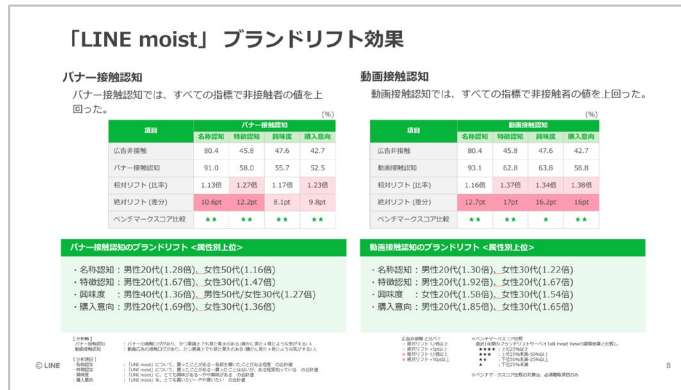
「LINE moist」ブランドリフト効果

バナー接触認知

バナー接触認知では、すべての指標で非接触者の値を上回った。

(%)

| 項目 | バナー接触認知 名称認知 | 特徴認知 | 興味度 | 購入意向 |
|---|---|---|---|---|
| 広告非接触 | 80.4 | 45.8 | 47.6 | 42.7 |
| バナー接触認知 | 91.0 | 58.0 | 55.7 | 52.5 |
| 相対リフト (比率) | 1.13倍 | 1.27倍 | 1.17倍 | 1.23倍 |
| 絶対リフト (差分) | 10.6pt | 12.2pt | 8.1pt | 9.8pt |
| ベンチマークスコア比較 | ★★ | ★★ | ★★ | ★★ |

バナー接触認知のブランドリフト <属性別上位>

・名称認知：男性20代(1.28倍)、女性50代(1.16倍)
・特徴認知：男性20代(1.67倍)、女性30代(1.47倍)
・興味度 ：男性40代(1.36倍)、男性50代/女性30代(1.27倍)
・購入意向：男性20代(1.69倍)、女性30代(1.36倍)

動画接触認知

動画接触認知では、すべての指標で非接触者の値を上回った。

(%)

| 項目 | 動画接触認知 名称認知 | 特徴認知 | 興味度 | 購入意向 |
|---|---|---|---|---|
| 広告非接触 | 80.4 | 45.8 | 47.6 | 42.7 |
| 動画接触認知 | 93.1 | 62.8 | 63.8 | 58.8 |
| 相対リフト (比率) | 1.16倍 | 1.37倍 | 1.34倍 | 1.38倍 |
| 絶対リフト (差分) | 12.7pt | 17pt | 16.2pt | 16pt |
| ベンチマークスコア比較 | ★★ | ★★ | ★ | ★★ |

動画接触認知のブランドリフト <属性別上位>

・名称認知：男性20代(1.30倍)、女性30代(1.22倍)
・特徴認知：男性20代(1.92倍)、女性20代(1.67倍)
・興味度 ：女性20代(1.58倍)、女性30代(1.54倍)
・購入意向：男性20代(1.85倍)、女性30代(1.65倍)

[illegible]

© LINE

8